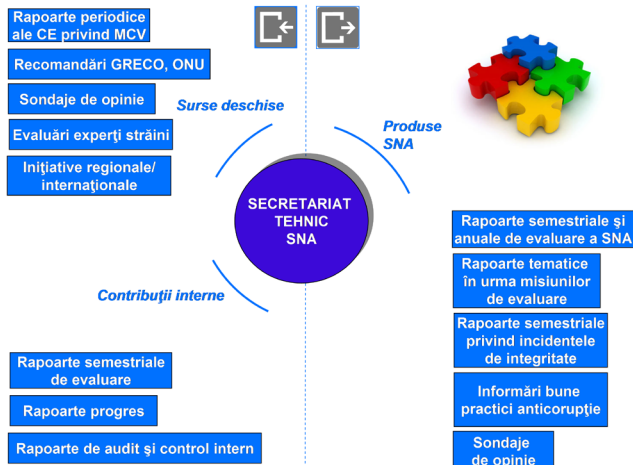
Rapoarte periodice ale CE privind MCV

Recomandări GRECO, ONU

Sondaje de opinie

Evaluări experţi străini

Iniţiative regionale/ internaţionale

Surse deschise

Produse SNA

SECRETARIAT TEHNIC SNA

Contribuţii interne

Rapoarte semestriale şi anuale de evaluare a SNA

Rapoarte tematice în urma misiunilor de evaluare

Rapoarte semestriale privind incidentele de integritate

Informări bune practici anticorupţie

Sondaje de opinie

Rapoarte semestriale de evaluare

Rapoarte progres

Rapoarte de audit şi control intern